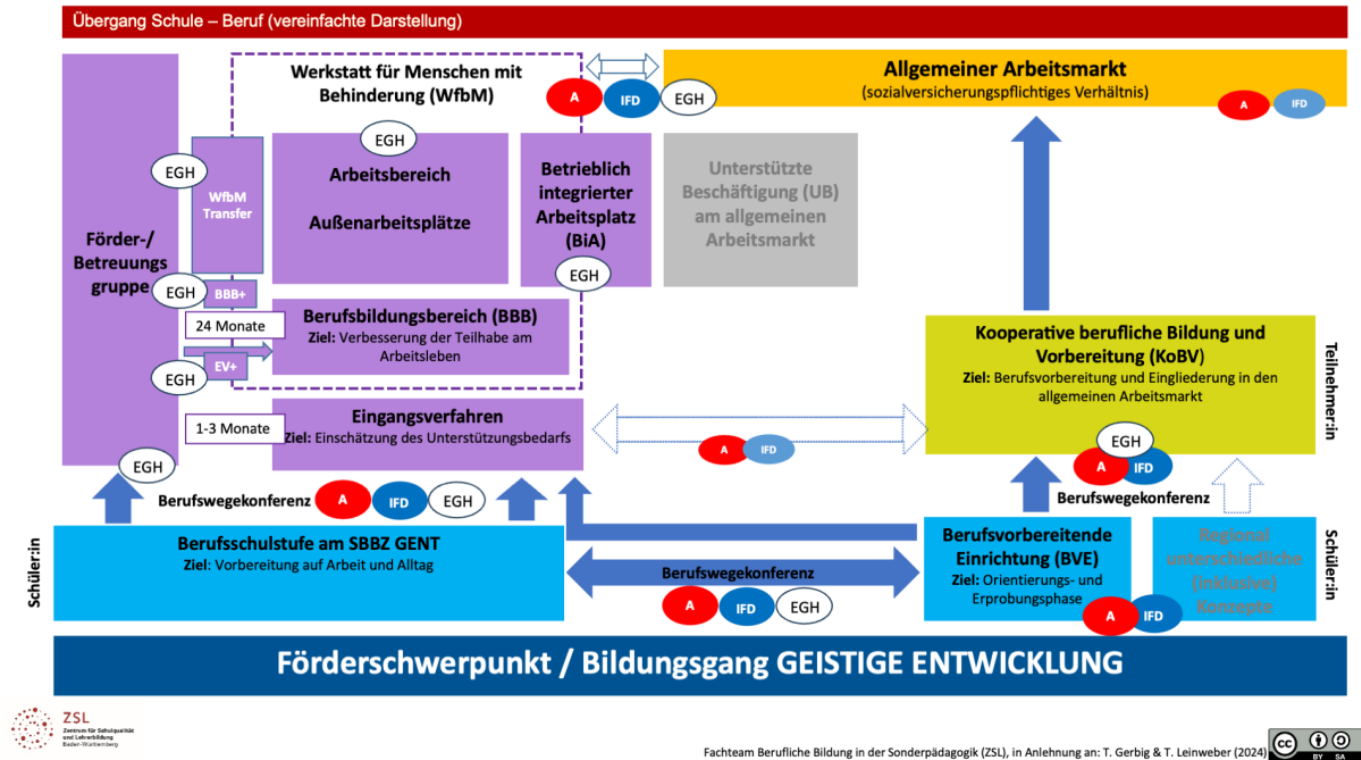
Übergang Schule – Beruf (vereinfachte Darstellung)

Werkstatt für Menschen mit Behinderung (WfbM)

A IFD EGH

Allgemeiner Arbeitsmarkt
(sozialversicherungspflichtiges Verhältnis)

A IFD

EGH

EGH

WfbM Transfer

Arbeitsbereich

Außenarbeitsplätze

Betrieblich integrierter Arbeitsplatz (BiA)

EGH

Unterstützte Beschäftigung (UB) am allgemeinen Arbeitsmarkt

Förder-/ Betreuungsgruppe

EGH

BBB+

24 Monate

Berufsbildungsbereich (BBB)
Ziel: Verbesserung der Teilhabe am Arbeitsleben

EGH

EV+

Kooperative berufliche Bildung und Vorbereitung (KoBV)
Ziel: Berufsvorbereitung und Eingliederung in den allgemeinen Arbeitsmarkt

Teilnehmer:in

1-3 Monate

Eingangsverfahren
Ziel: Einschätzung des Unterstützungsbedarfs

A IFD

EGH

EGH

A IFD

Berufswegekonferenz A IFD EGH

Berufswegekonferenz

Schüler:in

Berufsschulstufe am SBBZ GENT
Ziel: Vorbereitung auf Arbeit und Alltag

Berufswegekonferenz

A IFD EGH

Berufsvorbereitende Einrichtung (BVE)
Ziel: Orientierungs- und Erprobungsphase

A IFD

Regional unterschiedliche (inklusive) Konzepte

Schüler:in

Förderschwerpunkt / Bildungsgang GEISTIGE ENTWICKLUNG

ZSL
Zentrum für Schulqualität und Lehrerbildung
Baden-Württemberg

Fachteam Berufliche Bildung in der Sonderpädagogik (ZSL), in Anlehnung an: T. Gerbig & T. Leinweber (2024)

cc BY SA